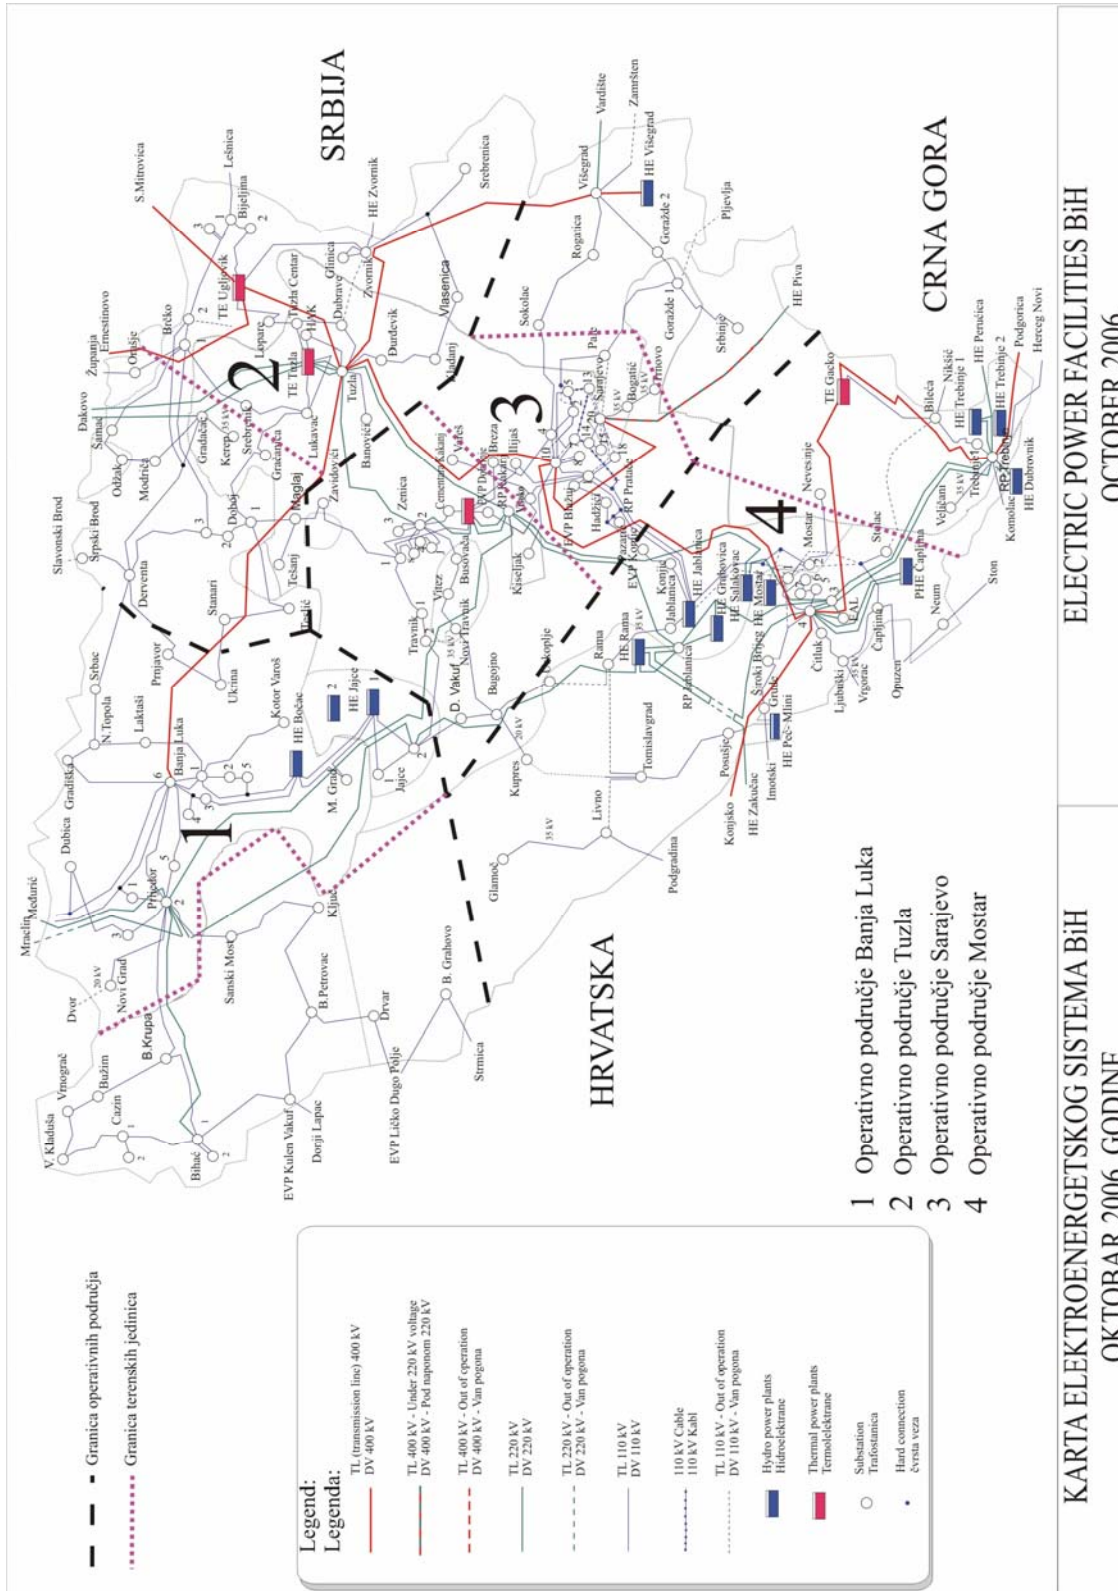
KARTA ELEKTROENERGETSKOG SISTEMA BiH
OKTOBAR 2006. GODINE

ELECTRIC POWER FACILITIES BiH
OCTOBER 2006

Granica operativnih područja
Granica terenskih jedinica

Legend:
Legenda:
TL (transmission line) 400 kV
DV 400 kV
TL 400 kV - Under 220 kV voltage
DV 400 kV - Pod naponom 220 kV
TL 400 kV - Out of operation
DV 400 kV - Van pogona
TL 220 kV
DV 220 kV
TL 220 kV - Out of operation
DV 220 kV - Van pogona
TL 110 kV
DV 110 kV
110 kV Cable
110 kV Kabl
TL 110 kV - Out of operation
DV 110 kV - Van pogona
Hydro power plants
Hidroelektrane
Thermal power plants
Termoelektrane
Substation
Trafostanica
Hard connection
čvrsta veza

1 Operativno područje Banja Luka
2 Operativno područje Tuzla
3 Operativno područje Sarajevo
4 Operativno područje Mostar

SRBIJA
CRNA GORA
HRVATSKA

1
2
3
4

S.Mitrovica
Lešnica
Bijeljina
TE Ugljevik
Brčko
Županja
Ernestinovo
Orašje
Đakovo
Šamac
Odžak
Modriča
Gradačac
Kerep
Srebrenik
Tuzla Centar
HAK
Lopare
TE Tuzla
Lukavac
Tuzla
Gračanica
Doboj
Maglaj
Zavidovići
Banovići
Đurđevik
Dubrave
Zvornik
Glinica
HE Zvornik
Vlasenica
Kladanj
Srebrenica
Višegrad
Vardište
Zamršten
HE Višegrad
Goražde 2
Pljevlja
Rogatica
Sokolac
Goražde 1
Srbinje
HE Piva
Pale
Trnovo
Bogatić
Sarajevo
Vareš
Kakanj
Cementara Kakanj
Breza
EVP Dobrinje
RP Kakanj
Ilijaš
Visoko
Kiseljak
EVP Blažuj
Hadžići
Pazarić
RP Pratače
EVP Konjic
Konjic
Jablanica
HE Jablanica
HE Grabovica
HE Salakovac
HE Mostar
Mostar
Nevesinje
TE Gacko
Bileća
Nikšić
HE Trebinje 1
HE Trebinje 2
HE Perućica
Podgorica
Herceg Novi
RP Trebinje
Trebinje
HE Dubrovnik
Komolac
Stolac
Čapljina
PHE Čapljina
Neum
Ston
Opuzen
Vrgorac
Ljubuški
Čitluk
ALU
Široki Brijeg
Grude
HE Peć-Mlini
Imotski
HE Zakučac
Konjsko
Posušje
Tomislavgrad
RP Jablanica
HE Rama
Rama
Prozor
Uskoplje
Bugojno
D. Vakuf
Novi Travnik
Travnik
Vitez
Busovača
Zenica
Tešanj
Teslić
Stanari
Derventa
Srpski Brod
Slavonski Brod
Prnjavor
Ukrina
Kotor Varoš
HE Bočac
HE Jajce 1
HE Jajce 2
Jajce
M. Grad
Kupres
Livno
Podgradina
Glamoč
B. Grahovo
Strmica
Drvar
B.Petrovac
Ključ
Sanski Most
Prijedor
Novi Grad
Dvor
Mraclin
Međurić
Dubica
Gradiška
Srbac
N. Topola
Laktaši
Banja Luka
B.Krupa
Bužim
Vrnograč
V. Kladuša
Cazin
Bihać
EVP Kulen Vakuf
Donji Lapac
EVP Ličko Dugo Polje
20 kV
35 kV